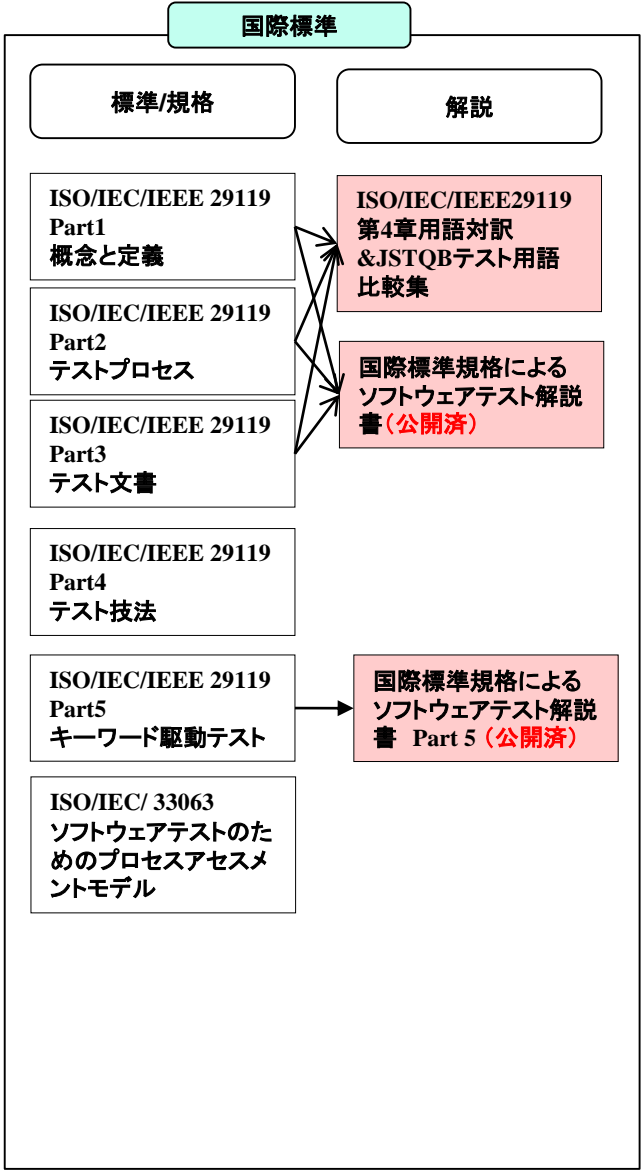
国際標準

標準/規格

解説

ISO/IEC/IEEE 29119 Part1 概念と定義

ISO/IEC/IEEE 29119 Part2 テストプロセス

ISO/IEC/IEEE 29119 Part3 テスト文書

ISO/IEC/IEEE29119 第4章用語対訳 &JSTQBテスト用語比較集

国際標準規格によるソフトウェアテスト解説書（公開済）

ISO/IEC/IEEE 29119 Part4 テスト技法

ISO/IEC/IEEE 29119 Part5 キーワード駆動テスト

国際標準規格によるソフトウェアテスト解説書 Part 5（公開済）

ISO/IEC/ 33063 ソフトウェアテストのためのプロセスアセスメントモデル